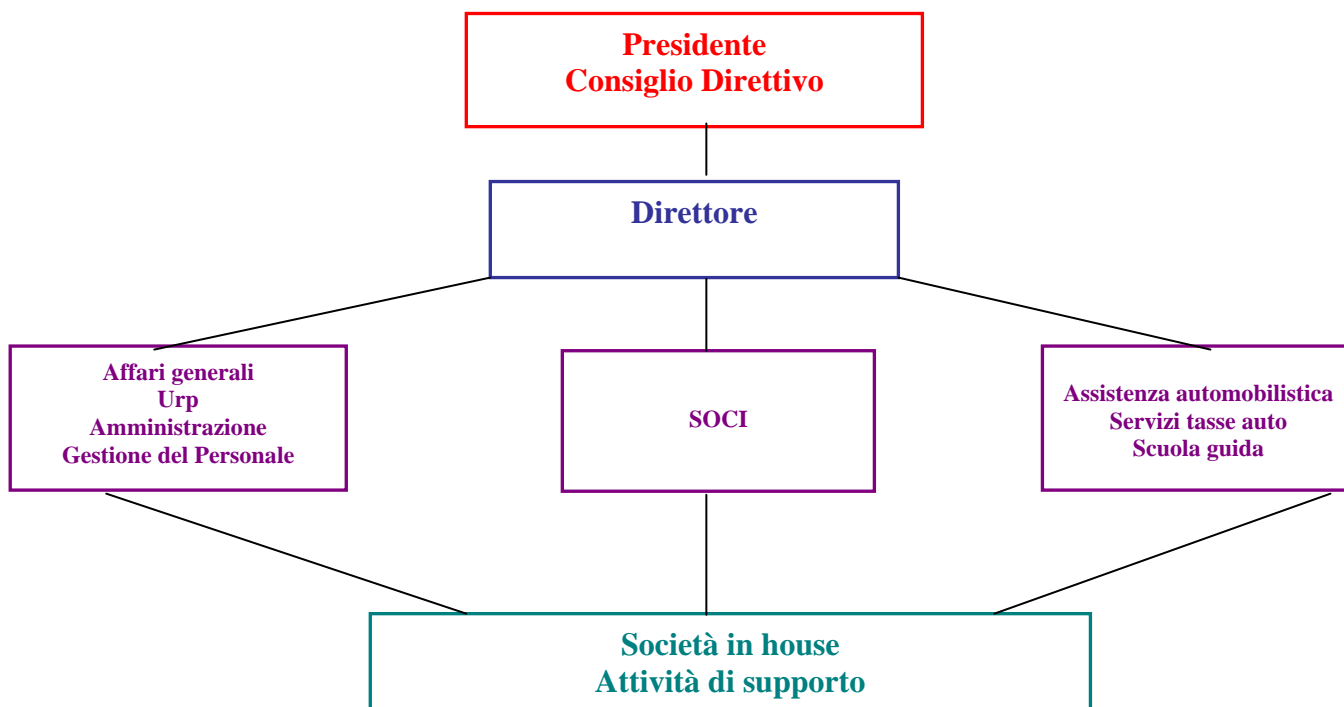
Presidente
Consiglio Direttivo

Direttore

Affari generali
Urp
Amministrazione
Gestione del Personale

SOCI

Assistenza automobilistica
Servizi tasse auto
Scuola guida

Società in house
Attività di supporto